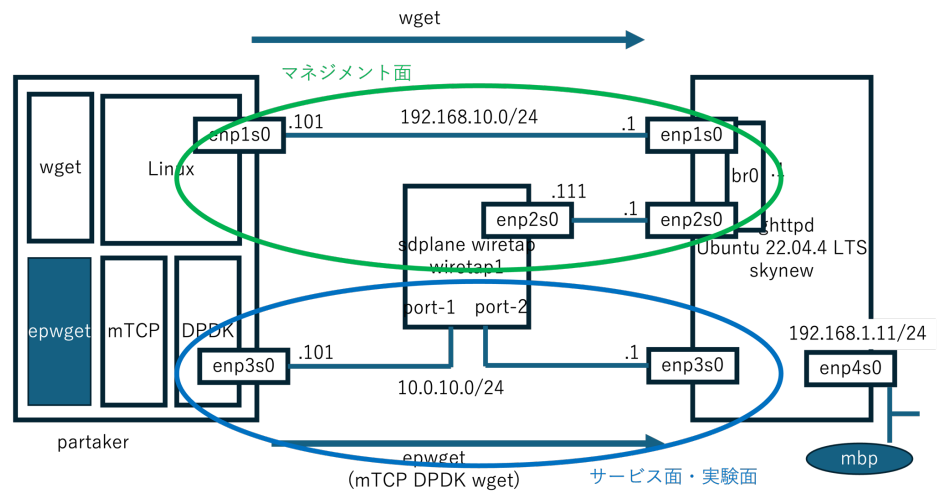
wget

マネジメント面

wget

Linux

enp1s0 .101

192.168.10.0/24

.1 enp1s0

br0 .1

.111

enp2s0

.1 enp2s0

ghttpd

Ubuntu 22.04.4 LTS

skynew

sdplane wiretap

wiretap1

port-1 port-2

epwget

mTCP

DPDK

enp3s0 .101

10.0.10.0/24

.1 enp3s0

192.168.1.11/24

enp4s0

partaker

epwget

(mTCP DPDK wget)

サービス面・実験面

mbp